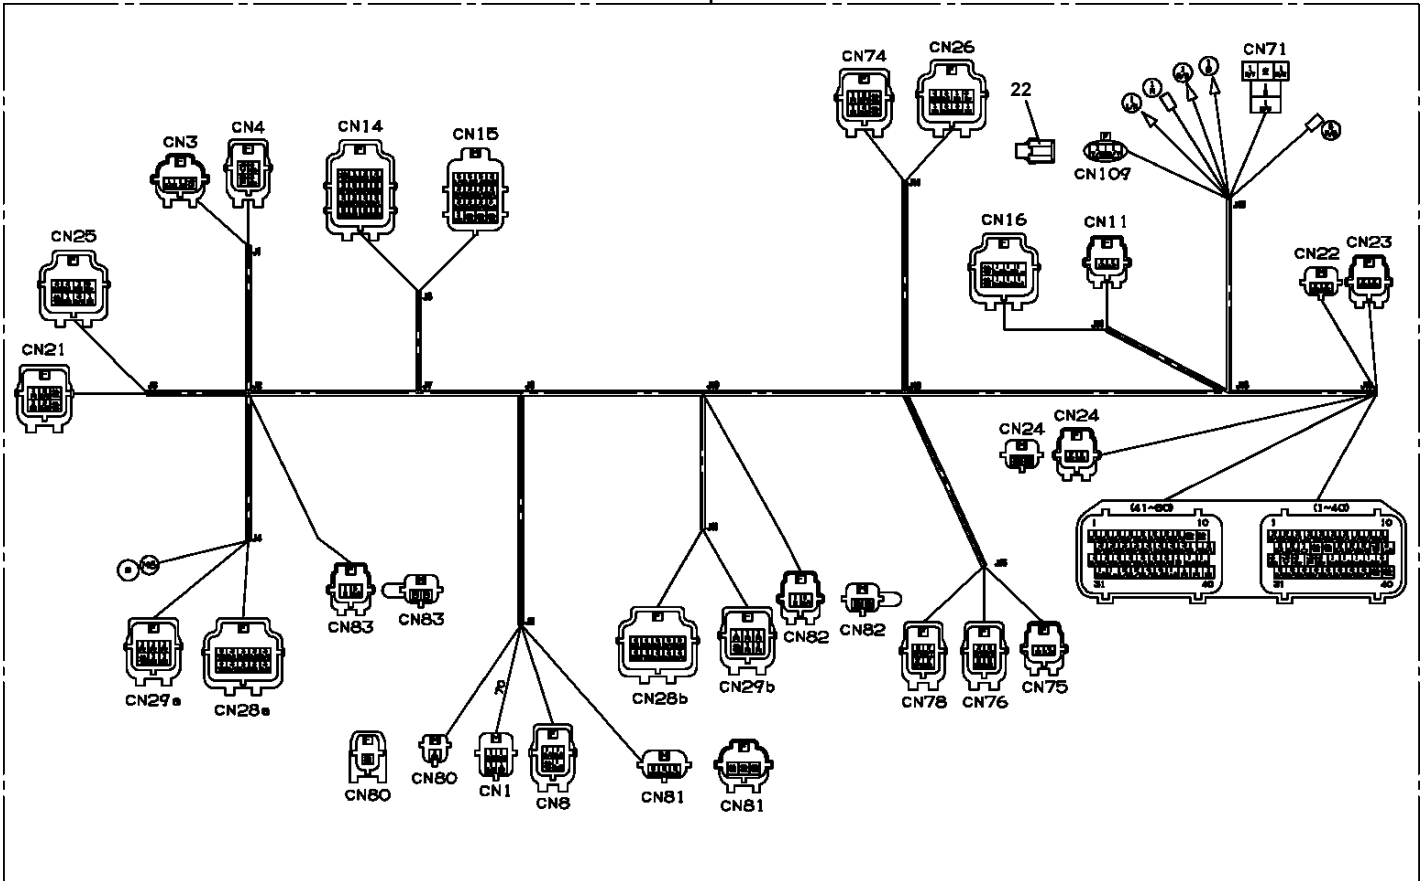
CN74
CN26
22
CN71
CN109
CN3
CN4
CN14
CN15
CN16
CN11
CN25
CN22
CN23
CN21
CN24
CN24
(41~80)
1
10
31
40
(1~40)
1
10
31
40
CN83
CN83
CN82
CN82
CN29a
CN28a
CN28b
CN29b
CN78
CN76
CN75
CN80
CN80
CN1
CN8
CN81
CN81